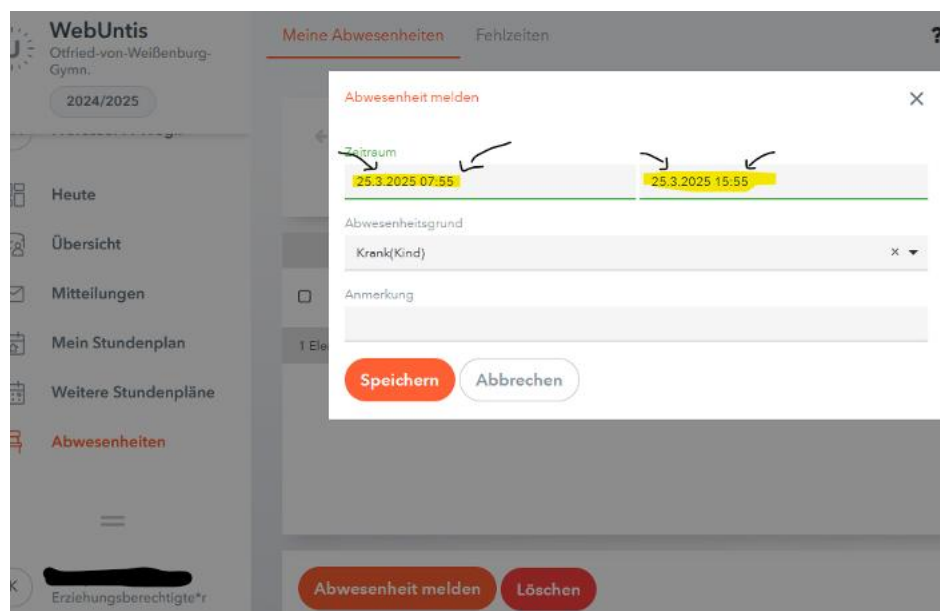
WebUntis
Otfried-von-Weißenburg-Gymn.
2024/2025

Heute
Übersicht
Mitteilungen
Mein Stundenplan
Weitere Stundenpläne
Abwesenheiten

Erziehungsberechtigte*r

Meine Abwesenheiten Fehlzeiten

1 Ele

Abwesenheit melden

Zeitraum
25.3.2025 07:55
25.3.2025 15:55

Abwesenheitsgrund
Krank(Kind)

Anmerkung

Speichern Abbrechen

Abwesenheit melden Löschen